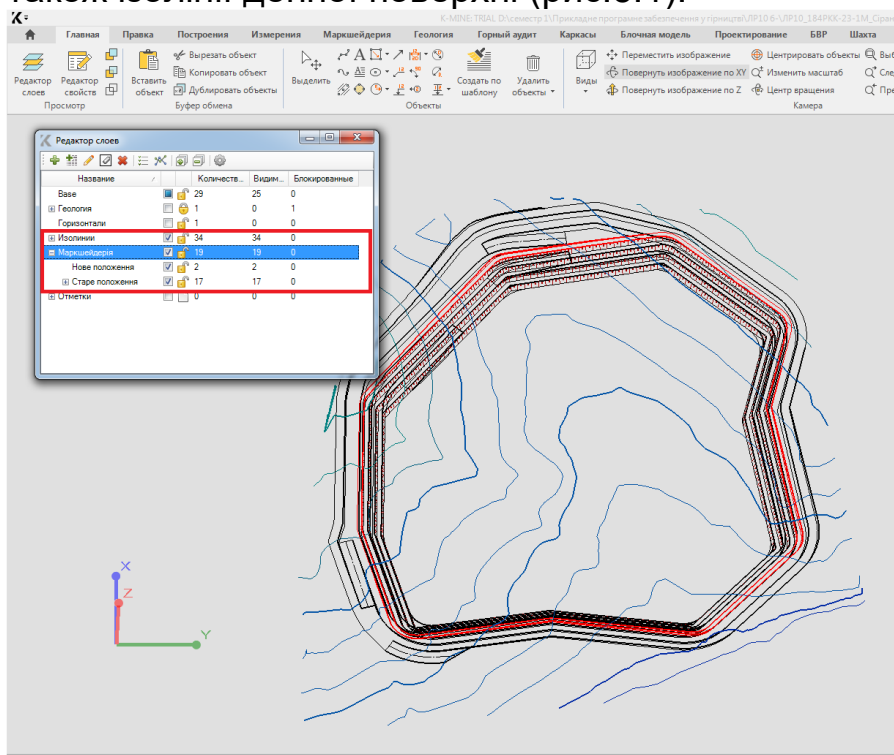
K-MINE TRIAL D:\семестр 1\Прикладне програмне забезпечення у гірництві\ЛР10.6-\ЛР10_184РКК-23-1М_Сірик

Главная | Правка | Построения | Измерения | Маркшейдерия | Геология | Горный аудит | Каркасы | Блочная модель | Проектирование | БВР | Шахта

Редактор слоев | Редактор свойств | Просмотр
Вставить объект | Вырезать объект | Копировать объект | Дублировать объекты | Буфер обмена
Выделить | Создать по шаблону | Удалить объекты | Объекты
Виды | Переместить изображение | Повернуть изображение по XY | Повернуть изображение по Z | Центрировать объекты | Изменить масштаб | Центр вращения | Камера

Редактор слоев

| Название | | | Количеств... | Видим... | Блокированные |
|---|---|---|---|---|---|
| Base | | | 29 | 25 | 0 |
| Геология | | | 1 | 0 | 1 |
| Горизонтали | | | 1 | 0 | 0 |
| Изолинии | | | 34 | 34 | 0 |
| Маркшейдерія | | | 19 | 19 | 0 |
| Нове положення | | | 2 | 2 | 0 |
| Старе положення | | | 17 | 17 | 0 |
| Отметки | | | 0 | 0 | 0 |

X
Z
Y